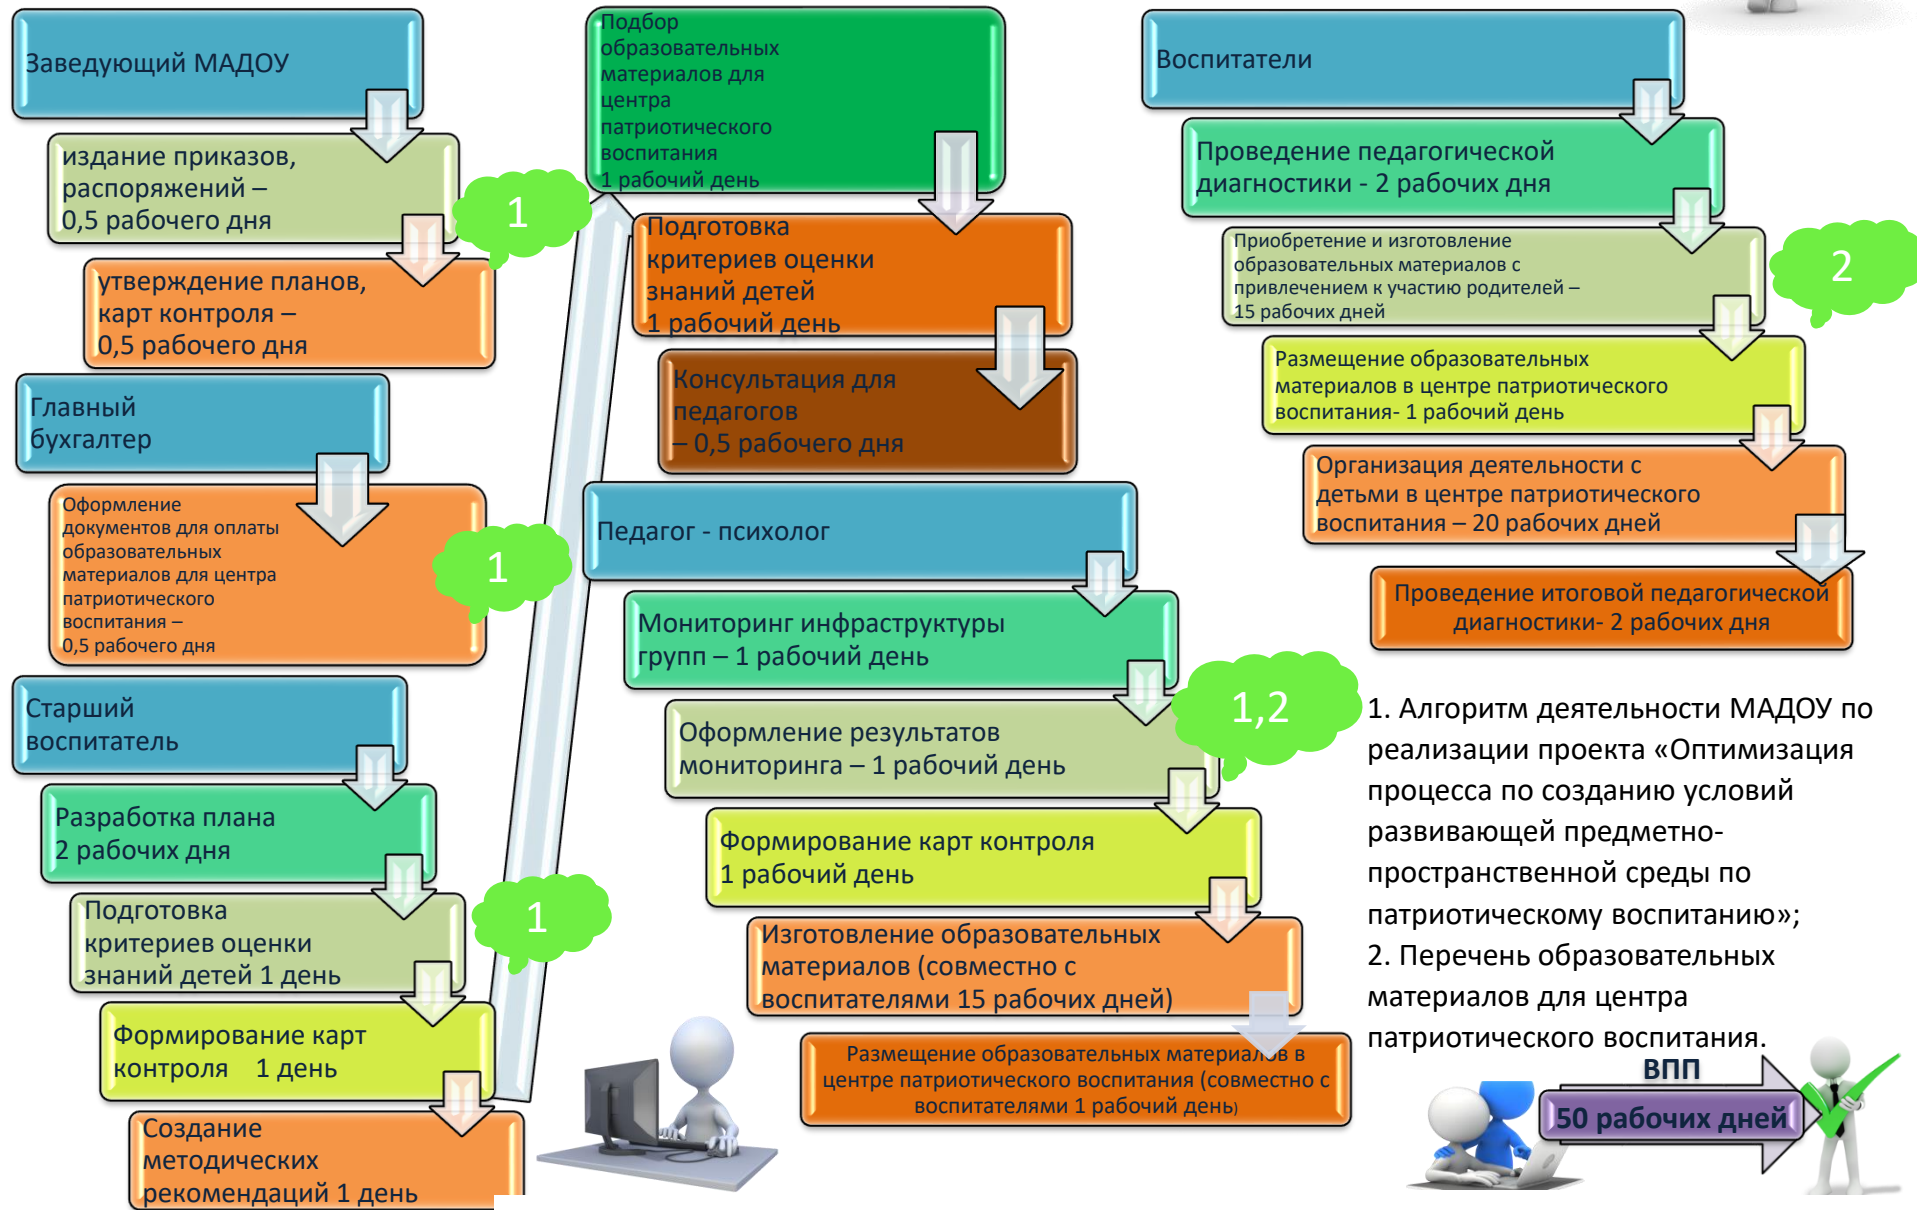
Заведующий МАДОУ

издание приказов, распоряжений – 0,5 рабочего дня

1

утверждение планов, карт контроля – 0,5 рабочего дня

Главный бухгалтер

Оформление документов для оплаты образовательных материалов для центра патриотического воспитания – 0,5 рабочего дня

1

Старший воспитатель

Разработка плана 2 рабочих дня

Подготовка критериев оценки знаний детей 1 день

1

Формирование карт контроля 1 день

Создание методических рекомендаций 1 день

Подбор образовательных материалов для центра патриотического воспитания 1 рабочий день

Подготовка критериев оценки знаний детей 1 рабочий день

Консультация для педагогов – 0,5 рабочего дня

Педагог - психолог

Мониторинг инфраструктуры групп – 1 рабочий день

1,2

Оформление результатов мониторинга – 1 рабочий день

Формирование карт контроля 1 рабочий день

Изготовление образовательных материалов (совместно с воспитателями 15 рабочих дней)

Размещение образовательных материалов в центре патриотического воспитания (совместно с воспитателями 1 рабочий день)

Воспитатели

Проведение педагогической диагностики - 2 рабочих дня

Приобретение и изготовление образовательных материалов с привлечением к участию родителей – 15 рабочих дней

2

Размещение образовательных материалов в центре патриотического воспитания- 1 рабочий день

Организация деятельности с детьми в центре патриотического воспитания – 20 рабочих дней

Проведение итоговой педагогической диагностики- 2 рабочих дня

1. Алгоритм деятельности МАДОУ по реализации проекта «Оптимизация процесса по созданию условий развивающей предметно-пространственной среды по патриотическому воспитанию»;
2. Перечень образовательных материалов для центра патриотического воспитания.

ВПП

50 рабочих дней